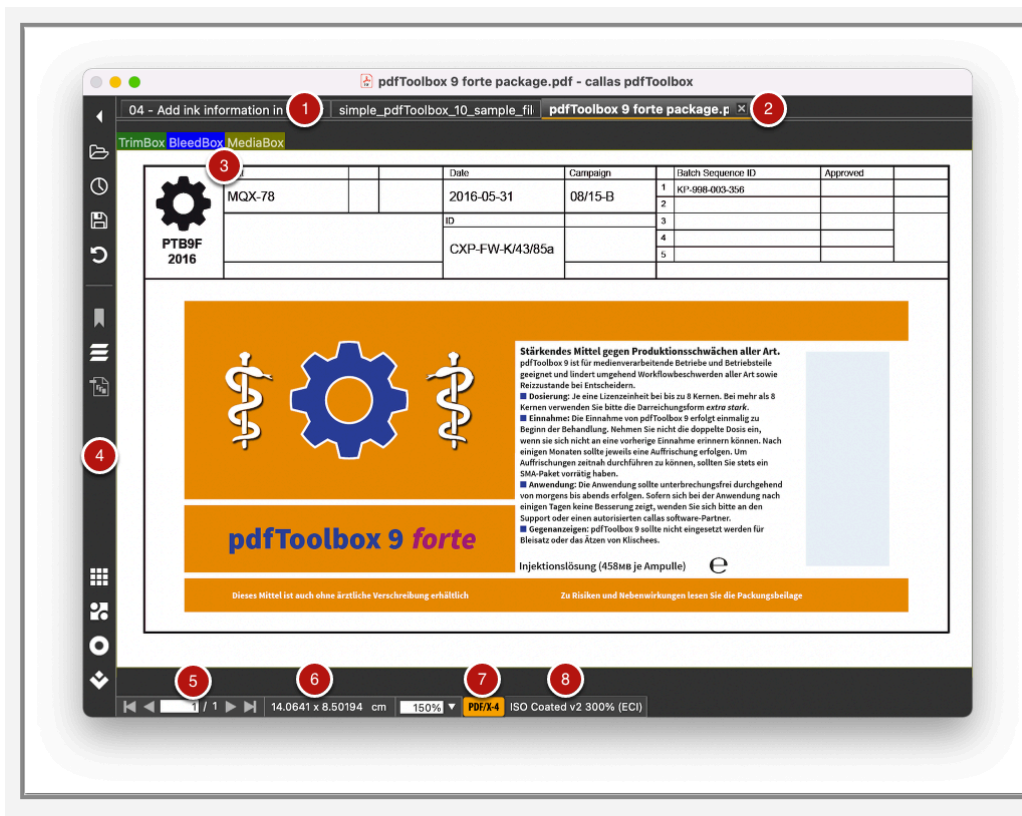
pdfToolbox 9 forte package.pdf - callas pdfToolbox

04 - Add ink information in
1
simple_pdfToolbox_10_sample_fil
pdfToolbox 9 forte package.p
2

TrimBox BleedBox MediaBox
3

PTB9F
2016

| MQX-78 | | | Date | Campaign | | Batch Sequence ID | Approved |
|---|---|---|---|---|---|---|---|
| | | | 2016-05-31 | 08/15-B | 1 | KP-998-003-356 | |
| | | | | | 2 | | |
| | | | ID | | 3 | | |
| | | | CXP-FW-K/43/85a | | 4 | | |
| | | | | | 5 | | |

Stärkendes Mittel gegen Produktionsschwächen aller Art.
pdfToolbox 9 ist für medienverarbeitende Betriebe und Betriebsteile geeignet und lindert umgehend Workflowbeschwerden aller Art sowie Reizzustände bei Entscheidern.
Dosierung: Je eine Lizenzeinheit bei bis zu 8 Kernen. Bei mehr als 8 Kernen verwenden Sie bitte die Darreichungsform extra stark.
Einnahme: Die Einnahme von pdfToolbox 9 erfolgt einmalig zu Beginn der Behandlung. Nehmen Sie nicht die doppelte Dosis ein, wenn sie sich nicht an eine vorherige Einnahme erinnern können. Nach einigen Monaten sollte jeweils eine Auffrischung erfolgen. Um Auffrischungen zeitnah durchführen zu können, sollten Sie stets ein SMA-Paket vorrätig haben.
Anwendung: Die Anwendung sollte unterbrechungsfrei durchgehend von morgens bis abends erfolgen. Sofern sich bei der Anwendung nach einigen Tagen keine Besserung zeigt, wenden Sie sich bitte an den Support oder einen autorisierten callas software-Partner.
Gegenanzeigen: pdfToolbox 9 sollte nicht eingesetzt werden für Bleisatz oder das Ätzen von Klischees.

pdfToolbox 9 forte

Injektionslösung (458MB je Ampulle) e

Dieses Mittel ist auch ohne ärztliche Verschreibung erhältlich
Zu Risiken und Nebenwirkungen lesen Sie die Packungsbeilage

4
5 6 7 8
1 / 1
14.0641 x 8.50194 cm
150%
PDF/X-4
ISO Coated v2 300% (ECI)